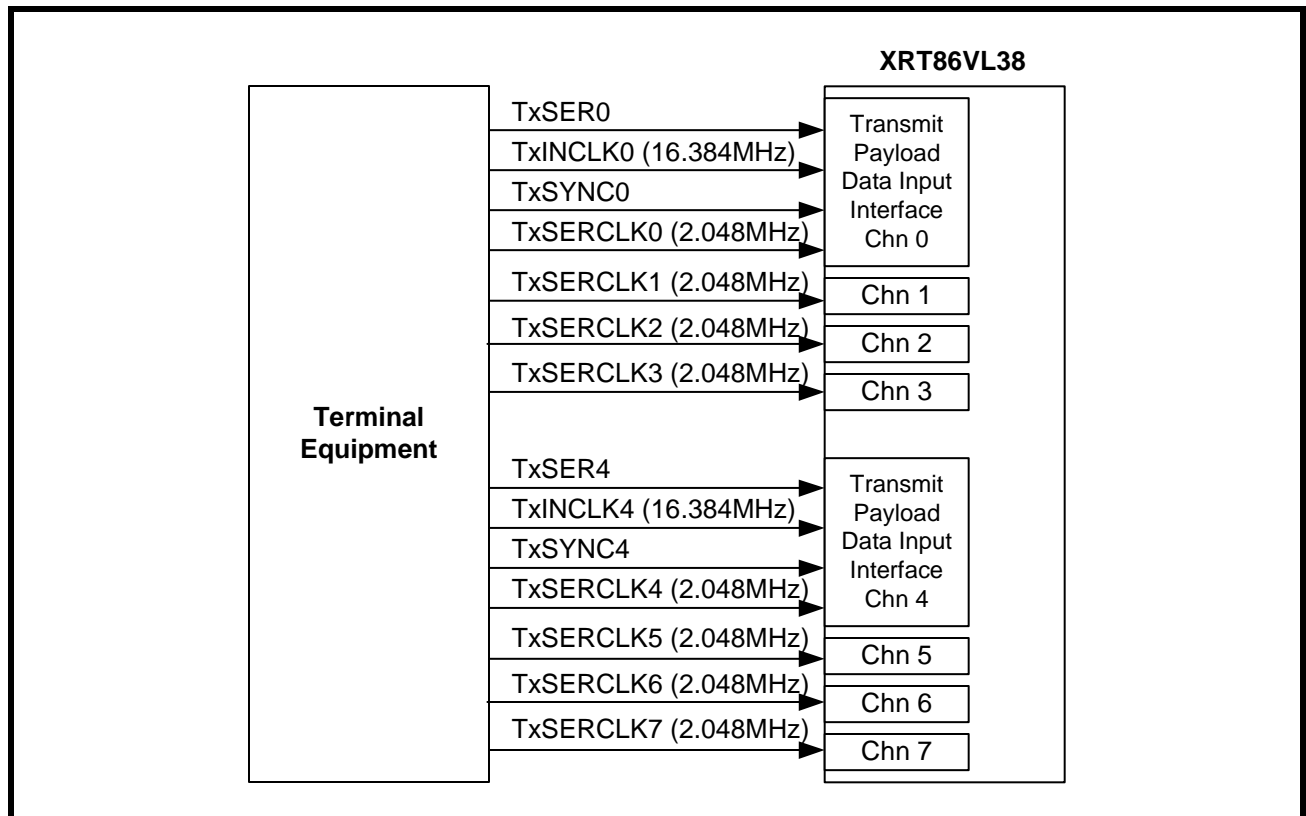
XRT86VL38

Terminal Equipment

TxSER0
TxINCLK0 (16.384MHz)
TxSYNC0
TxSERCLK0 (2.048MHz)
TxSERCLK1 (2.048MHz)
TxSERCLK2 (2.048MHz)
TxSERCLK3 (2.048MHz)

Transmit Payload Data Input Interface Chn 0

Chn 1

Chn 2

Chn 3

TxSER4
TxINCLK4 (16.384MHz)
TxSYNC4
TxSERCLK4 (2.048MHz)
TxSERCLK5 (2.048MHz)
TxSERCLK6 (2.048MHz)
TxSERCLK7 (2.048MHz)

Transmit Payload Data Input Interface Chn 4

Chn 5

Chn 6

Chn 7